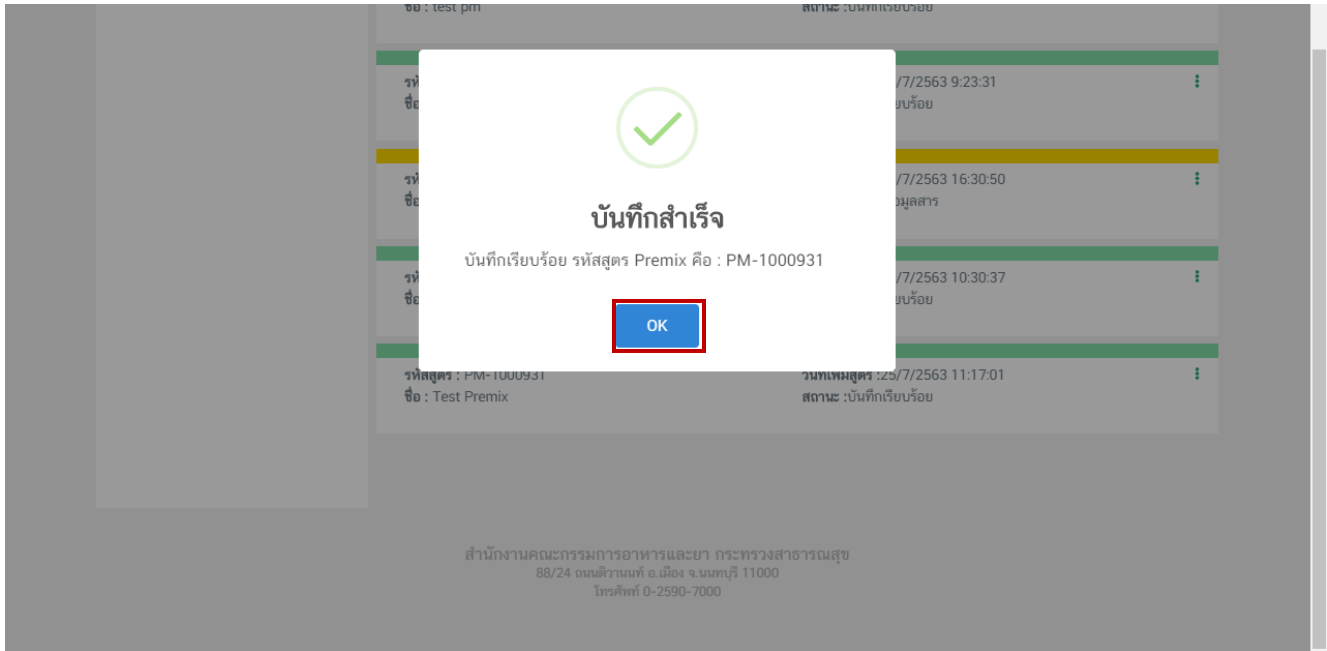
ชื่อ : test pm
สถานะ : บันทึกเรียบร้อย

รหั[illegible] /7/2563 9:23:31
ชื่อ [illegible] ยบร้อย

รหั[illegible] /7/2563 16:30:50
ชื่อ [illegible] มูลสาร

รหั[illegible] /7/2563 10:30:37
ชื่อ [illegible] ยบร้อย

บันทึกสำเร็จ

บันทึกเรียบร้อย รหัสสูตร Premix คือ : PM-1000931

OK

รหัสสูตร : PM-1000931
ชื่อ : Test Premix
วันที่เพิ่มสูตร :25/7/2563 11:17:01
สถานะ :บันทึกเรียบร้อย

สำนักงานคณะกรรมการอาหารและยา กระทรวงสาธารณสุข
88/24 ถนนติวานนท์ อ.เมือง จ.นนทบุรี 11000
โทรศัพท์ 0-2590-7000